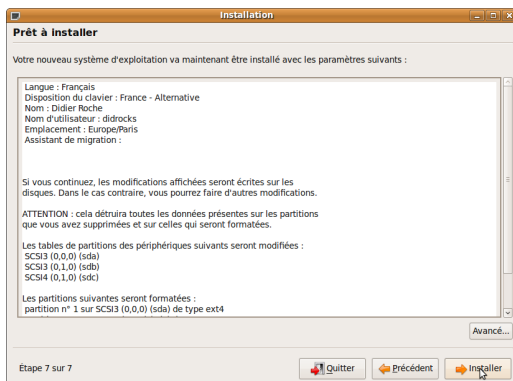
Installation

Prêt à installer

Votre nouveau système d'exploitation va maintenant être installé avec les paramètres suivants :

Langue : Français
Disposition du clavier : France - Alternative
Nom : Didier Roche
Nom d'utilisateur : didrocks
Emplacement : Europe/Paris
Assistant de migration :

Si vous continuez, les modifications affichées seront écrites sur les disques. Dans le cas contraire, vous pourrez faire d'autres modifications.

ATTENTION : cela détruira toutes les données présentes sur les partitions que vous avez supprimées et sur celles qui seront formatées.

Les tables de partitions des périphériques suivants seront modifiées :
SCSI3 (0,0,0) (sda)
SCSI3 (0,1,0) (sdb)
SCSI4 (0,1,0) (sdc)

Les partitions suivantes seront formatées :
partition n° 1 sur SCSI3 (0,0,0) (sda) de type ext4

Avancé...

Étape 7 sur 7

Quitter

Précédent

Installer